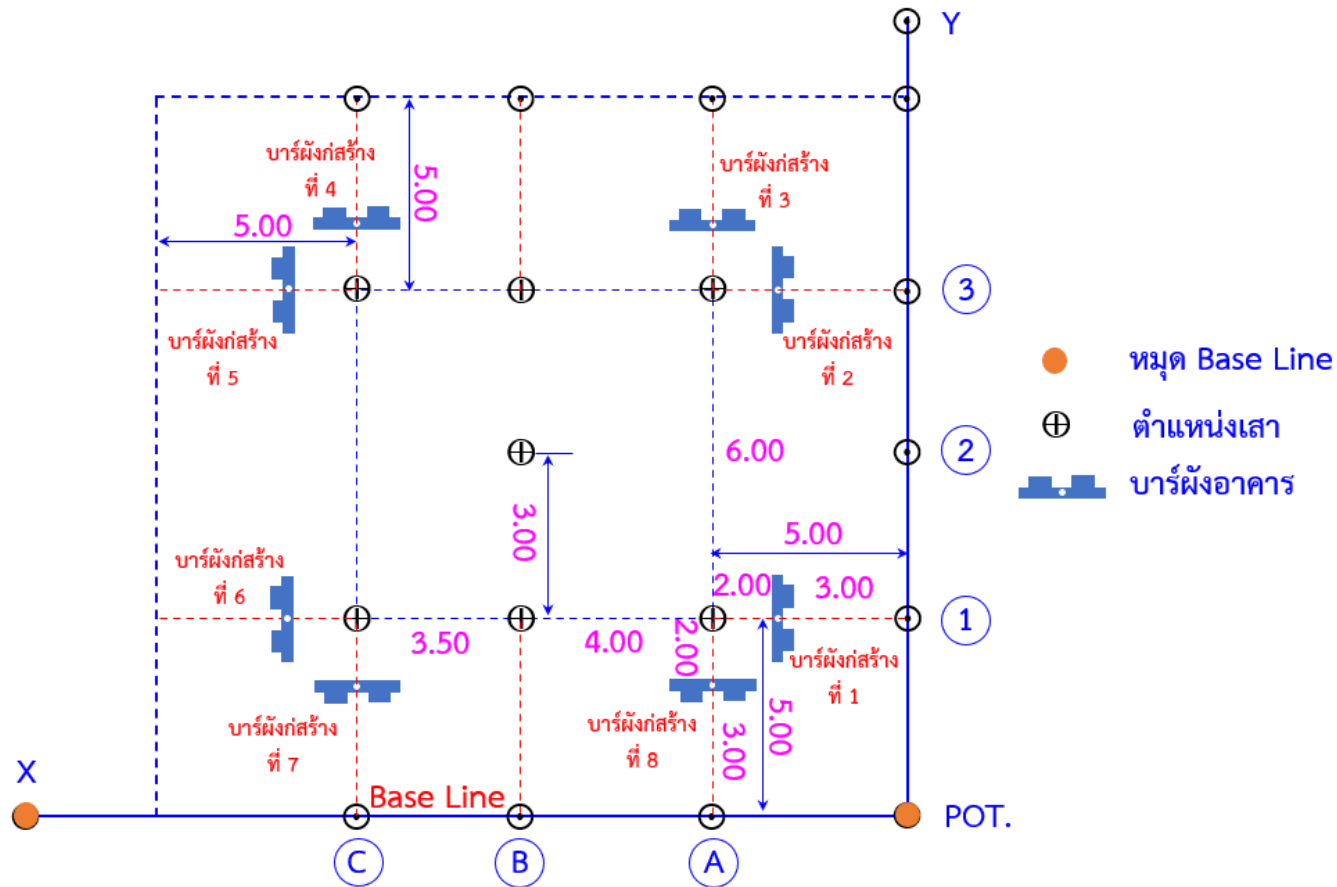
Y

บาร์ผังก่สร้าง
ที่ 4

5.00

5.00

บาร์ผังก่สร้าง
ที่ 3

3

บาร์ผังก่สร้าง
ที่ 5

บาร์ผังก่สร้าง
ที่ 2

หมุด Base Line

ตำแหน่งเสา

บาร์ผังอาคาร

6.00

2

3.00

5.00

บาร์ผังก่สร้าง
ที่ 6

2.00

3.00

1

3.50

4.00

2.00

บาร์ผังก่สร้าง
ที่ 1

บาร์ผังก่สร้าง
ที่ 7

บาร์ผังก่สร้าง
ที่ 8

3.00

5.00

X

Base Line

POT.

C

B

A